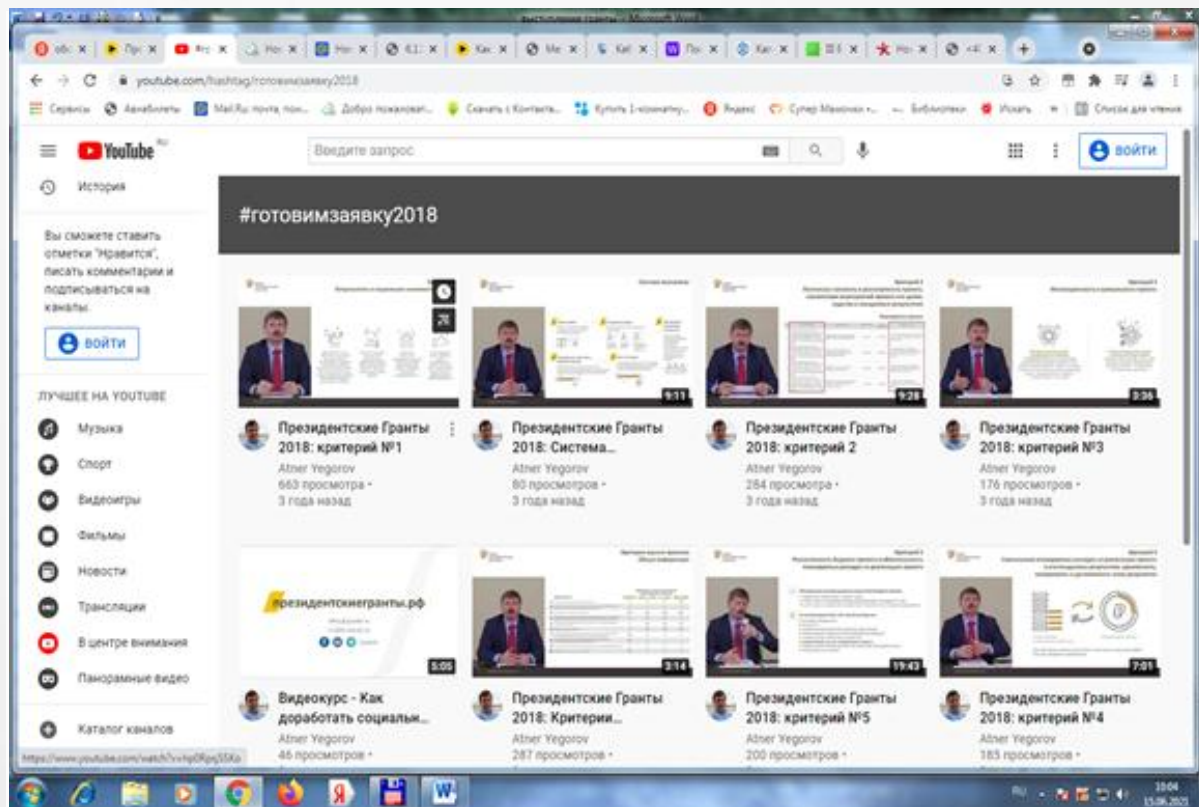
youtube.com/hashtag/готовимзаявку2018

Сервисы Авиабилеты Mail.Ru: почта, пои... Добро пожаловат... Скачать с Контакта... Купить 1-комнатну... Яндекс Супер Мамочки -... Библиотеки Искать Список для чтения

YouTube RU

Введите запрос

ВОЙТИ

История

Вы сможете ставить отметки "Нравится", писать комментарии и подписываться на каналы.

ВОЙТИ

ЛУЧШЕЕ НА YOUTUBE

Музыка

Спорт

Видеоигры

Фильмы

Новости

Трансляции

В центре внимания

Панорамные видео

Каталог каналов

#готовимзаявку2018

Президентские Гранты 2018: критерий №1
Atner Yegorov
663 просмотра •
3 года назад

9:11
Президентские Гранты 2018: Система...
Atner Yegorov
80 просмотров •
3 года назад

9:28
Президентские Гранты 2018: критерий 2
Atner Yegorov
284 просмотра •
3 года назад

3:36
Президентские Гранты 2018: критерий №3
Atner Yegorov
176 просмотров •
3 года назад

президентскиегранты.рф
5:05
Видеокурс - Как доработать социальн...
Atner Yegorov
46 просмотров •

3:14
Президентские Гранты 2018: Критерии...
Atner Yegorov
287 просмотров •

19:43
Президентские Гранты 2018: критерий №5
Atner Yegorov
200 просмотров •

7:05
Президентские Гранты 2018: критерий №4
Atner Yegorov
185 просмотров •

https://www.youtube.com/watch?v=hp0Rpq5SKo

10:04
15.06.2021